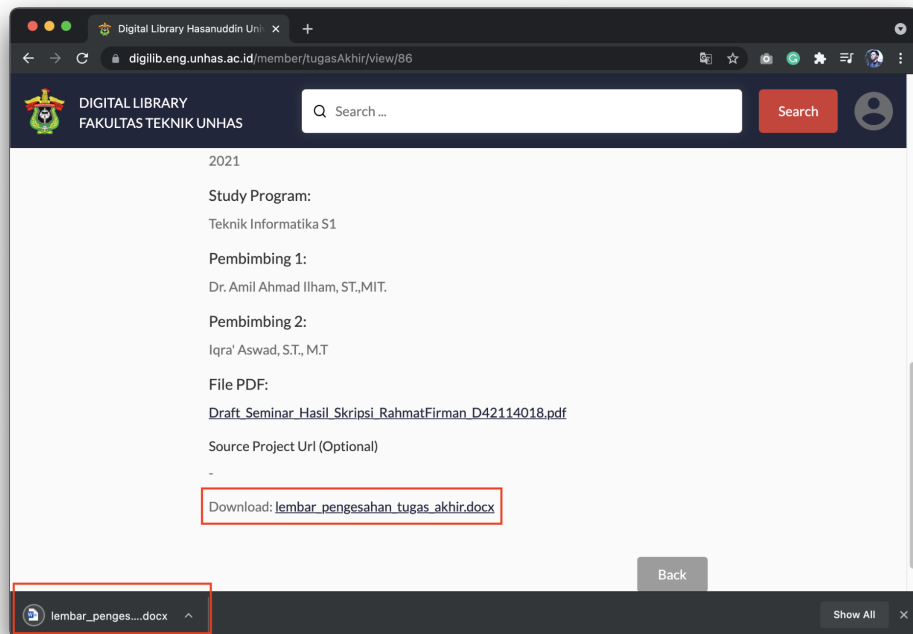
Digital Library Hasanuddin Uni ×

digilib.eng.unhas.ac.id/member/tugasAkhir/view/86

DIGITAL LIBRARY
FAKULTAS TEKNIK UNHAS

Search ...

Search

2021

Study Program:

Teknik Informatika S1

Pembimbing 1:

Dr. Amil Ahmad Ilham, ST.,MIT.

Pembimbing 2:

Iqra' Aswad, S.T., M.T

File PDF:

Draft_Seminar_Hasil_Skripsi_RahmatFirman_D42114018.pdf

Source Project Url (Optional)

-

Download: lembar_pengesahan_tugas_akhir.docx

Back

lembar_penges....docx

Show All